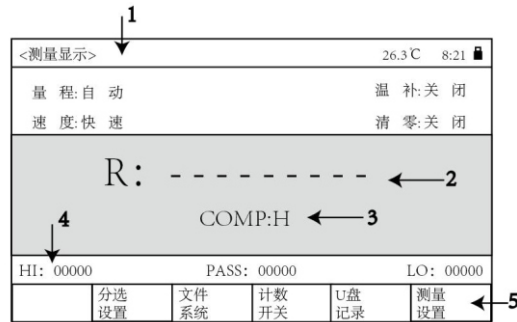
1

<测量显示>　26.3℃　8:21

量 程:自 动　温 补:关 闭

速 度:快 速　清 零:关 闭

R: - - - - - - - - -　2

COMP:H　3

4

HI: 00000　PASS: 00000　LO: 00000

| | 分选设置 | 文件系统 | 计数开关 | U盘记录 | 测量设置 |
|---|---|---|---|---|---|

5